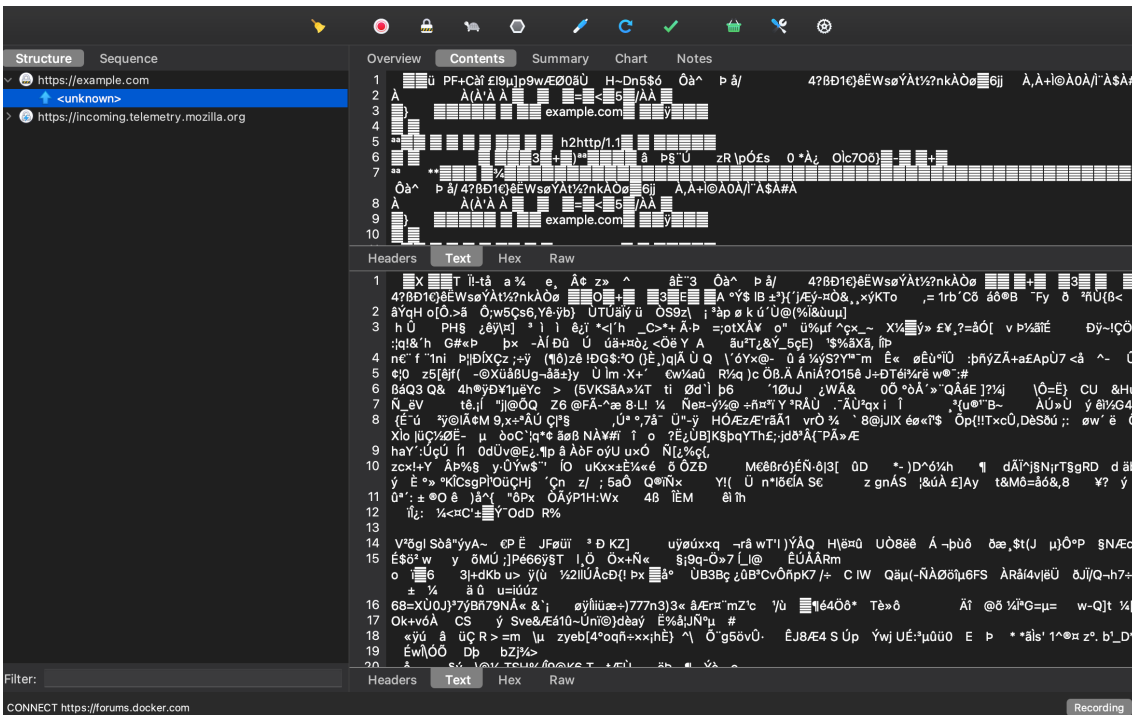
Structure Sequence
https://example.com
<unknown>
https://incoming.telemetry.mozilla.org

Overview Contents Summary Chart Notes

1 ü PF+Cãf £!9µ]p9wÆØ8Ü H~Dn5$ó Ôà^ Þ å/ 4?ßD1€}êËWsøÝÀt½?nkÀÒø 6jj À,À+Ì@À0À/Ì¨À$À#
2 À À(À'À À
3 example.com
4
5 h2http/1.1
6 â Þ$¨Ú zR \pÓ£s 0 *À¿ OÌc7Oõ}
7 **
Ôà^ Þ å/ 4?ßD1€}êËWsøÝÀt½?nkÀÒø 6jj À,À+Ì@À0À/Ì¨À$À#À
8 À À(À'À À
9 example.com
10

Headers Text Hex Raw

1 X T Ï!-tå a ¾ e Â¢ z» ^ åÈ¨3 Ôà^ Þ å/ 4?ßD1€}êËWsøÝÀt½?nkÀÒø
4?ßD1€}êËWsøÝÀt½?nkÀÒø O A °Ý$ lB ±³}{´jÆý-¤Ò& xýKTo ,= 1rb´Cõ áó®B ¯Fy ð ²ñÜ{ß<
2 âYqH o[Ô.>ã Ô;w5Çs6,Yê-ÿb} ÙTÚålÿ ü ÔS9z\ ¡ ³àp ø k ú´Ü@(%Í&úuµ]
3 h Û PH§ ¿êÿ\|¤] ³ ì 1 ê¿ï *<|´h _C>*+ Ã-Þ =;otXÅ¥ o" ü%µf ^ç×_~ X¼ ý» £¥,?=åÓ[ v Þ½ãÎÉ Ðÿ~!ÇÖ
:¦q!&´h G#«Þ þx -ÀÍ Ðû Ú úä+¤ò¿<ÕëY A âu²T¿&Ý_5çE) '$%ã¾Xã, ÎÎÞ
4 n€¨f ¨1ni Þ|¦ÐÍXÇz ;÷ÿ (¶ô)zê !ÐG$:²O (}È¸)q|Ã Ù Q \´óYx@- û á ¼ýS?Y™¯m Ê« øÊù°ÎÛ :þñýZÃ+a£ApÙ7 <å ^- Û
¢|0 z5[êjf( -©XüåßUg¬åå±}y Ù Ìm ·X+´ €w¾aû R¼q )c ÖB.Ä ÁnìÁ?O15ê J÷ÐTéÏ¾rë w®¨:#
5 ßâQ3 Q& 4h®ÿÐ¥1µëYc > (5VKSâA»¼T ti Ød`} þ6 ´1ØuJ ¿WÂ& 0Õ °òÂ´»¨QÂáE ]?¼j \Ô=Ë} CU &Hu
6 Ñ_ëV tê.¡Í "j|@ÕQ Z6 @FÃ-^æ 8·L! ¼ Ñe¤-ý½@ ÷ñ¤³Ÿ Y ³RÅÙ . ¯ÃÚ²qx i T ³{u®"B~ ÀÚ»Ù ý êì½G4
{Ë¯ú ²ÿ©ÍÃ¢M 9,x÷ªÂÚ Çj°§ ,Ú° °,7å¯ Ü"-ÿ HÓÆzÆ'rãÃ1 vrÒ ¾ ` 8@jJIX éø«Ï'$ Õp{!!TxcÛ,DèSðú ;: øw´ ë Ò
Xlo |üÇ½ØË- µ ðoC`|q*¢ æøß NÀ¥#ï î o ?Ë¿ÜB]K§þqYTh£;·jdð³Å{¯PÃ»Æ
7 haY´:ÚçÚ Í1 0dÜv®E¿.¶p â ÀðF oýU u×Ó Ñ[¿%ç{,
10 zc×!+Y Åþ%§ y·ÛÝw$"' ÍO uKx×±È¼«é õ ÕZÐ M€ßßró}ÉÑ·ô|3[ ûD *-)D^ó¼h ¶ dÃî^j§N¡rT§gRD d ä
ý È °» °KÎCsgPl'ÓüÇHj ´Çn z/ ; 5aÕ Q®ÏÑ× Y!( Ü n*Ïó€ÍA S€ z gnÁS ¦&úÀ £]Ay t&Mô=åó&,8 ¥? ý
11 û"´: ± ®O ê )å^{ "ôPx ÕÂýP1H:Wx 4ß ÎÈM êì Îh
12 ïÎ¿: ¼<¤C'± Ý¨OdD R%
13
14 V²õgl Sòâ"ýyA~ €P Ë JFøüï ³ Ð KZ] uÿøúx×q ¬rã wT'I )ÝÅQ H\ë¤û UÒ8ëê Á ¬þùô ðæ¸$t(J µ}Ô°P §NÆc
É$ö² w y õMÚ ;]Pé66ÿ§T Ì,Ö Ö×+Ñ« §¡9q-Ö»7 Í_l@ ÊÚÂÂRm
o ´ 6 3|+dKb u> ÿ(ù ½2lÍÚÀcÐ{! Þx å° ÙB3Bç ¿ûB°CvÕñpK7 /÷ C IW Qäµ(-ÑÀØôî¼6FS ÀRåî4v|ëÜ ðJÏ/Q¬h7+
± ¼ ä û u=iúúz
16 68=XÙ0J}³7ýBñ79NÂ« &`¡ øÿÎlìüæ÷)777n3)3« å£r¤¨mZ'c '/ù ¶4Õõ* Tè»ô Äî @õ ¼i³G=µ= w-Q]t ¼|
17 Ok+vóÀ CS ý Sve&Æá1û~Úni©}dèaý É%å¦JÑ°µ #
18 «ÿú â üÇ R > =m \µ zyeb[4°oqñ÷×x;hÈ} ^\ Õ¨g5övÛ· ÊJ8Æ4 S Úp Ýwj UÉ:³µûü0 E Þ * *åls' 1^®¤ z°. b'_D'
Éw\ÒÕ Dþ bZj¾>
19
20

Headers Text Hex Raw

Filter:
CONNECT https://forums.docker.com
Recording